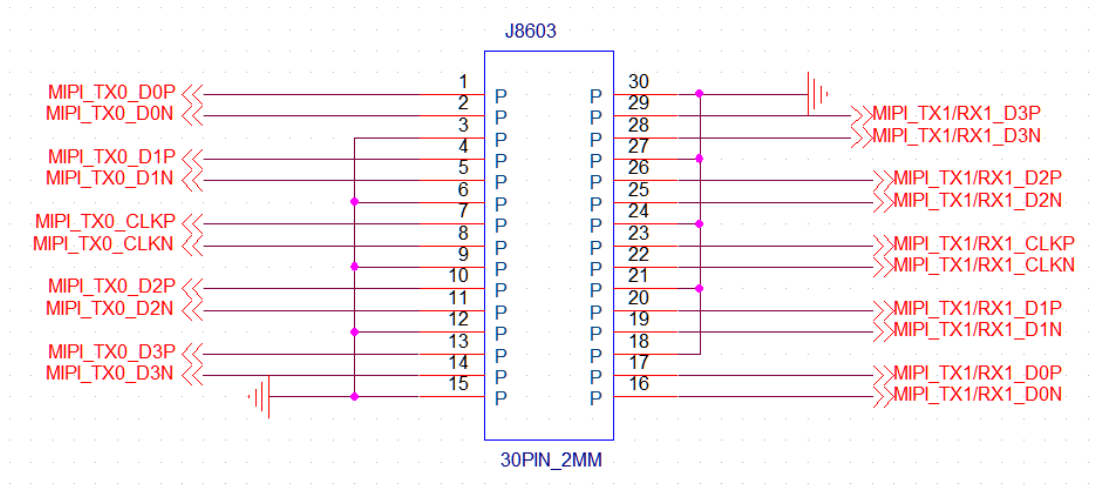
J8603

MIPI_TX0_D0P
MIPI_TX0_D0N
MIPI_TX0_D1P
MIPI_TX0_D1N
MIPI_TX0_CLKP
MIPI_TX0_CLKN
MIPI_TX0_D2P
MIPI_TX0_D2N
MIPI_TX0_D3P
MIPI_TX0_D3N

1 P
2 P
3 P
4 P
5 P
6 P
7 P
8 P
9 P
10 P
11 P
12 P
13 P
14 P
15 P

P 30
P 29
P 28
P 27
P 26
P 25
P 24
P 23
P 22
P 21
P 20
P 19
P 18
P 17
P 16

MIPI_TX1/RX1_D3P
MIPI_TX1/RX1_D3N
MIPI_TX1/RX1_D2P
MIPI_TX1/RX1_D2N
MIPI_TX1/RX1_CLKP
MIPI_TX1/RX1_CLKN
MIPI_TX1/RX1_D1P
MIPI_TX1/RX1_D1N
MIPI_TX1/RX1_D0P
MIPI_TX1/RX1_D0N

30PIN_2MM